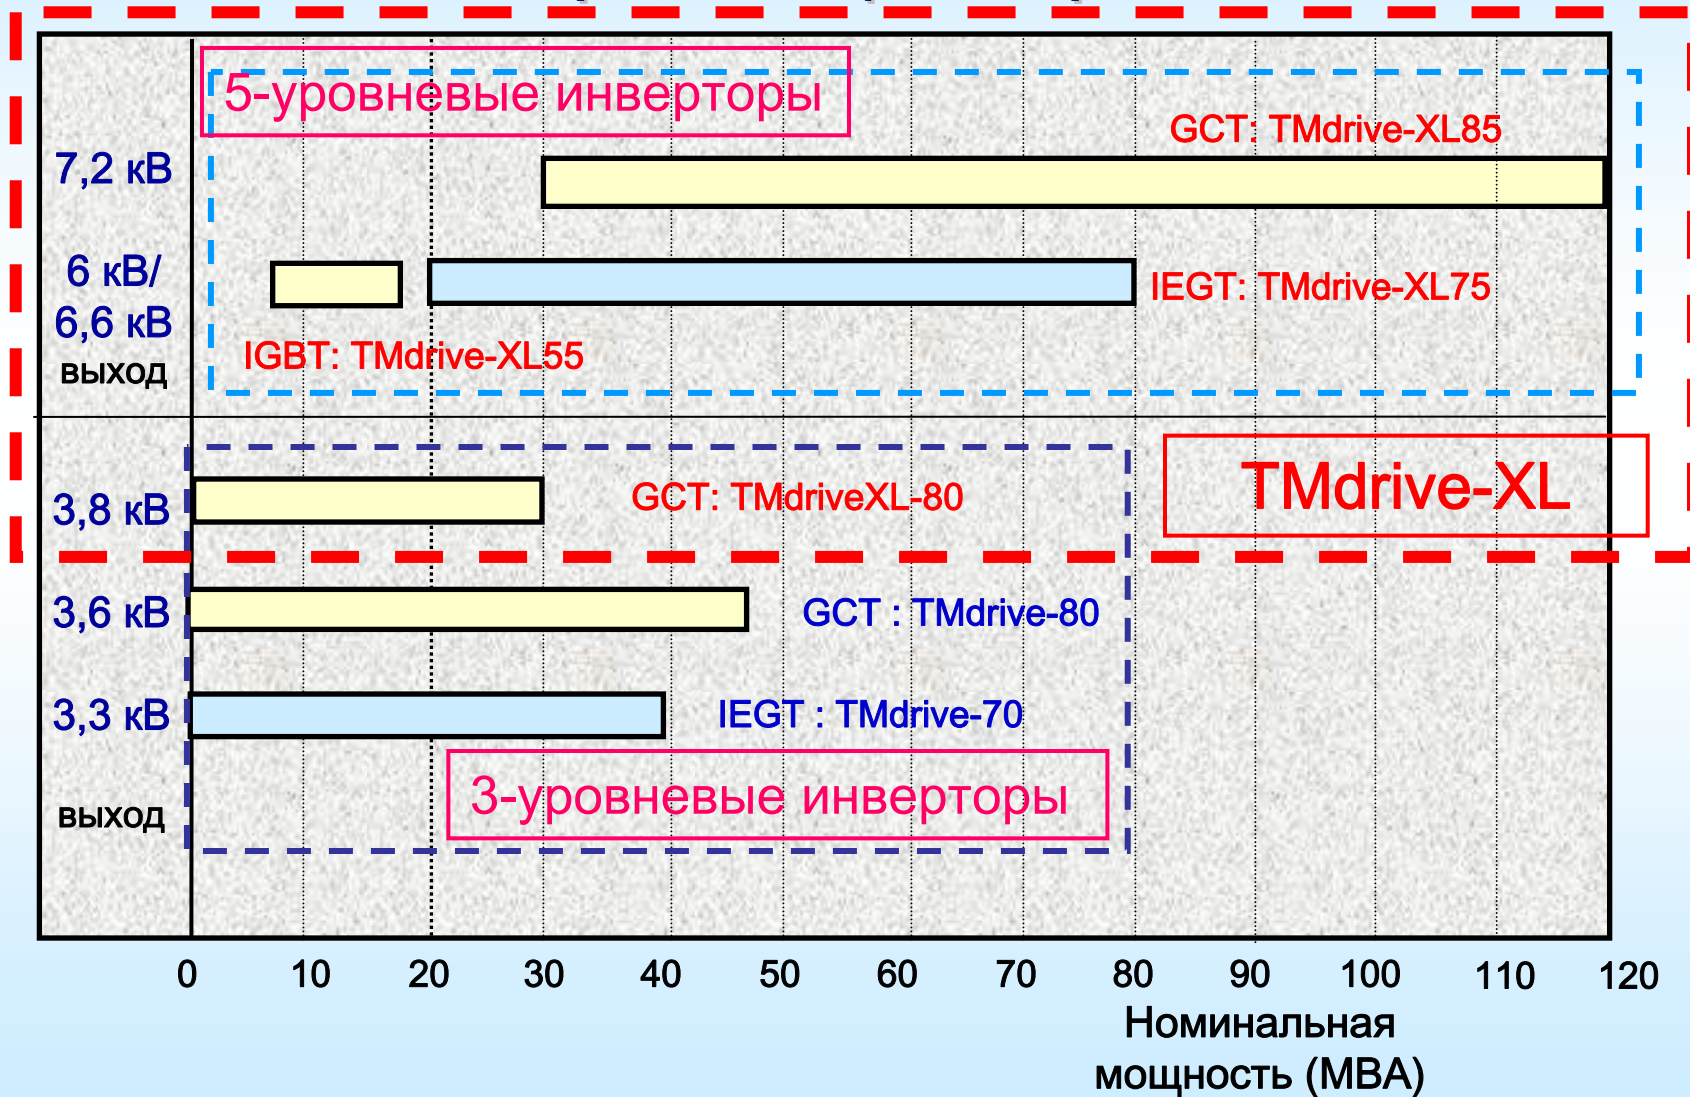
5-уровневые инверторы

GCT: TMdrive-XL85

7,2 кВ

6 кВ/
6,6 кВ
выход

IEGT: TMdrive-XL75

IGBT: TMdrive-XL55

TMdrive-XL

3,8 кВ

GCT: TMdriveXL-80

3,6 кВ

GCT : TMdrive-80

3,3 кВ

IEGT : TMdrive-70

3-уровневые инверторы

выход

0 10 20 30 40 50 60 70 80 90 100 110 120

Номинальная мощность (МВА)